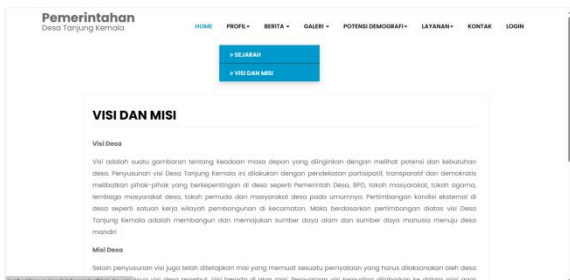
Pemerintahan
Desa Tanjung Kemala

HOME PROFIL▾ BERITA ▾ GALERI ▾ POTENSI DEMOGRAFI▾ LAYANAN▾ KONTAK LOGIN

> SEJARAH
> VISI DAN MISI

VISI DAN MISI

Visi Desa

Visi adalah suatu gambaran tentang keadaan masa depan yang diinginkan dengan melihat potensi dan kebutuhan desa. Penyusunan visi Desa Tanjung Kemala ini dilakukan dengan pendekatan partisipatif, transparatif dan demokratis melibatkan pihak-pihak yang berkepentingan di desa seperti Pemerintah Desa, BPD, tokoh masyarakat, tokoh agama, lembaga masyarakat desa, tokoh pemuda dan masyarakat desa pada umumnya. Pertimbangan kondisi eksternal di desa seperti satuan kerja wilayah pembangunan di kecamatan. Maka berdasarkan pertimbangan diatas visi Desa Tanjung Kemala adalah membangun dan memajukan sumber daya alam dan sumber daya manusia menuju desa mandiri

Misi Desa

Selain penyusunan visi juga telah ditetapkan misi yang memuat sesuatu pernyataan yang harus dilaksanakan oleh desa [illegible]